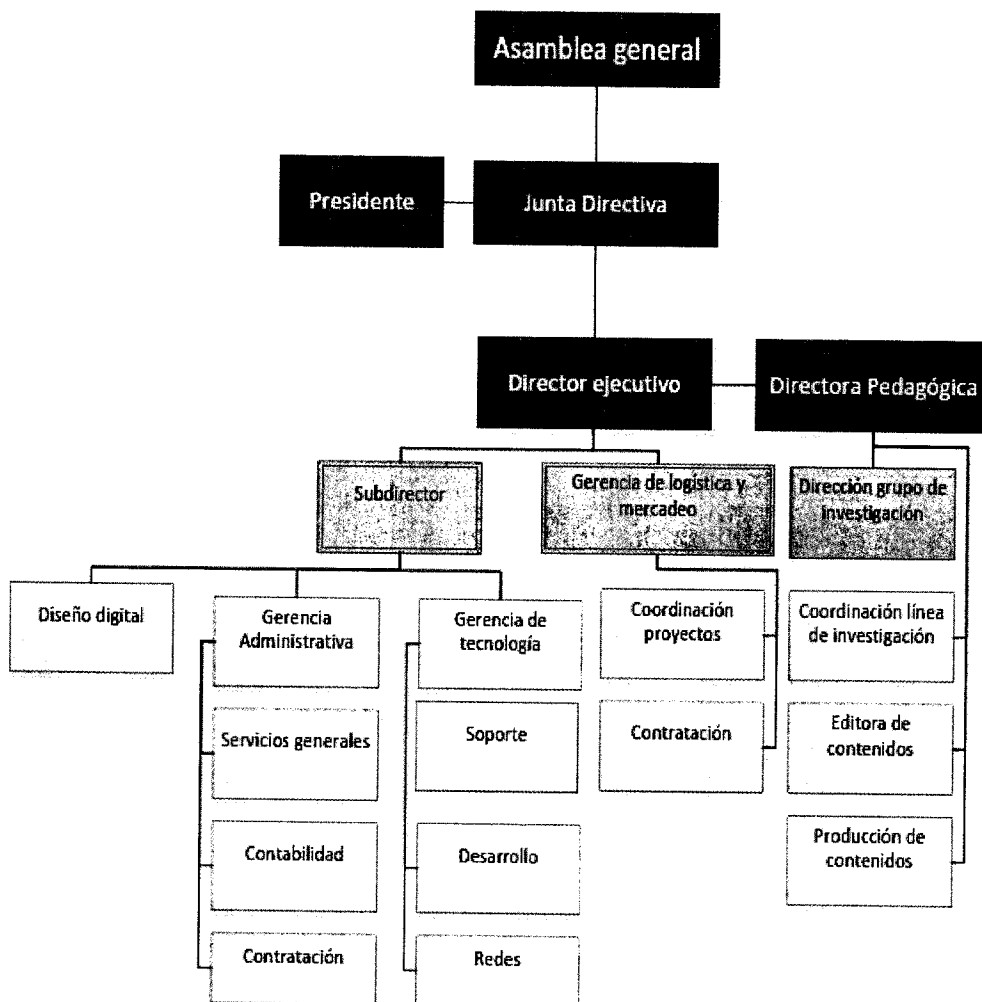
Asamblea general

Presidente

Junta Directiva

Director ejecutivo

Directora Pedagógica

Subdirector

Gerencia de logística y mercadeo

Dirección grupo de investigación

Diseño digital

Gerencia Administrativa

Servicios generales

Contabilidad

Contratación

Gerencia de tecnología

Soporte

Desarrollo

Redes

Coordinación proyectos

Contratación

Coordinación línea de investigación

Editora de contenidos

Producción de contenidos